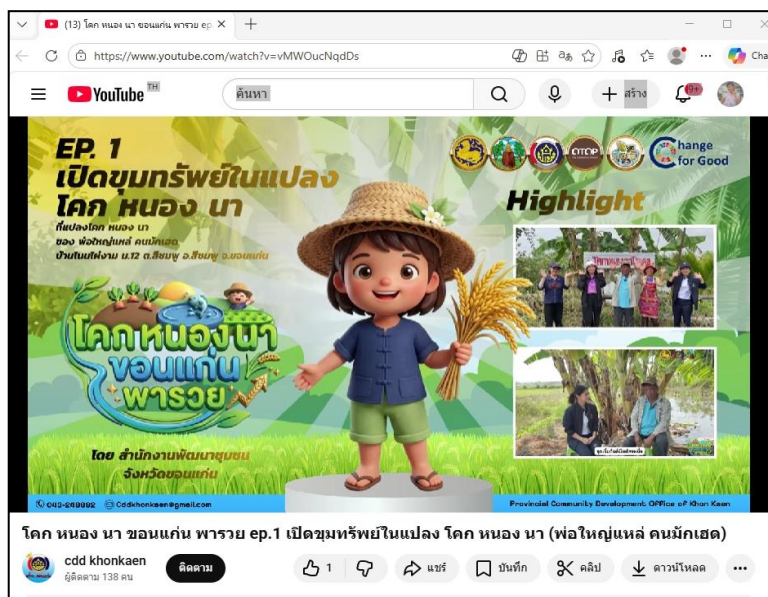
(13) โคก หนอง นา ขอนแก่น พารวย ep ×

https://www.youtube.com/watch?v=vMWOucNqdDs

YouTube TH

ค้นหา

สร้าง

9+

EP. 1
เปิดขุมทรัพย์ในแปลง
โคก หนอง นา

ที่แปลงโคก หนอง นา
ของ พ่อใหญ่แหล่ คนมักเฮด
บ้านโนนไผ่งาม ม.12 ต.ชีบนูน อ.ชุมแพ จ.ขอนแก่น

OTOP

Change for Good

Highlight

โคกหนองนา
ขอนแก่น
พารวย

โดย สำนักงานพัฒนาชุมชน
จังหวัดขอนแก่น

043-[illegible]
Cddkhonkaen@gmail.com

Provincial Community Development Office of Khon Kaen

โคก หนอง นา ขอนแก่น พารวย ep.1 เปิดขุมทรัพย์ในแปลง โคก หนอง นา (พ่อใหญ่แหล่ คนมักเฮด)

cdd khonkaen
ผู้ติดตาม 138 คน

ติดตาม

1

แชร์

บันทึก

คลิป

ดาวน์โหลด

...